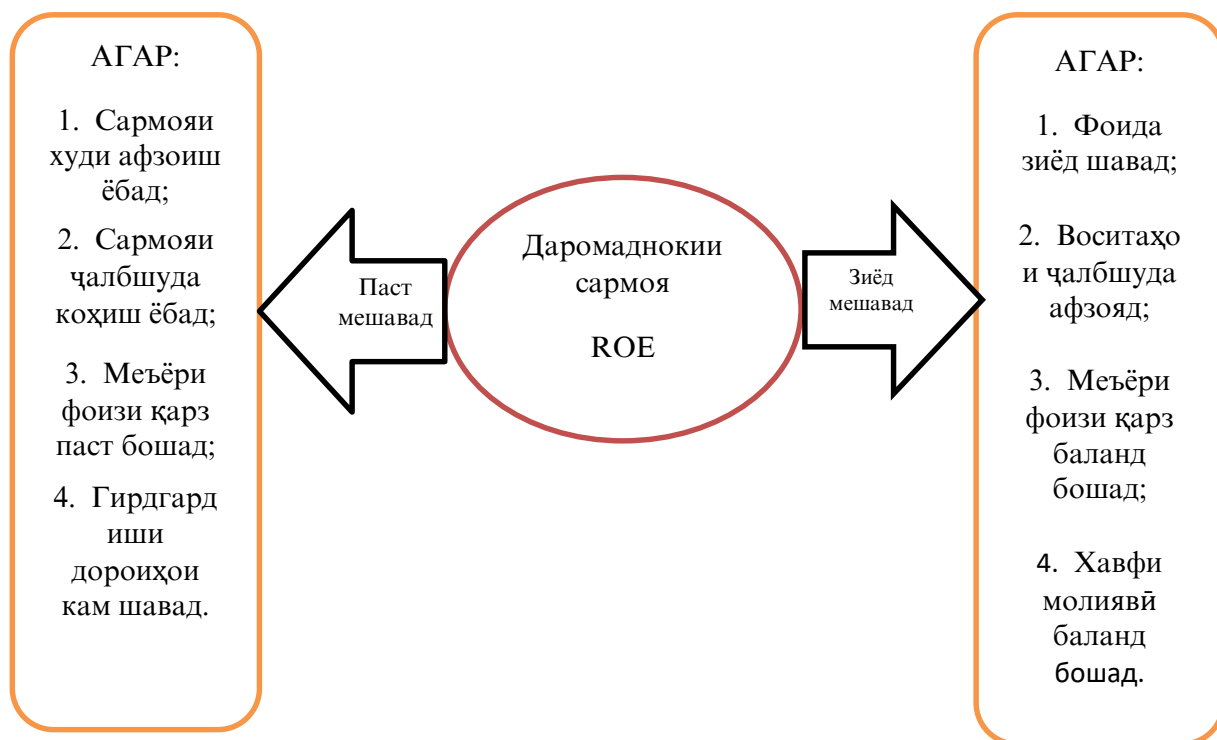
АГАР:

1. Сармояи худи афзоиш ёбад;

2. Сармояи ҷалбшуда коҳиш ёбад;

3. Меъёри фоизи қарз паст бошад;

4. Гирдгард иши дороиҳои кам шавад.

Паст мешавад

Даромаднокии сармоя

ROE

Зиёд мешавад

АГАР:

1. Фоида зиёд шавад;

2. Воситаҳо и ҷалбшуда афзояд;

3. Меъёри фоизи қарз баланд бошад;

4. Хавфи молиявӣ баланд бошад.